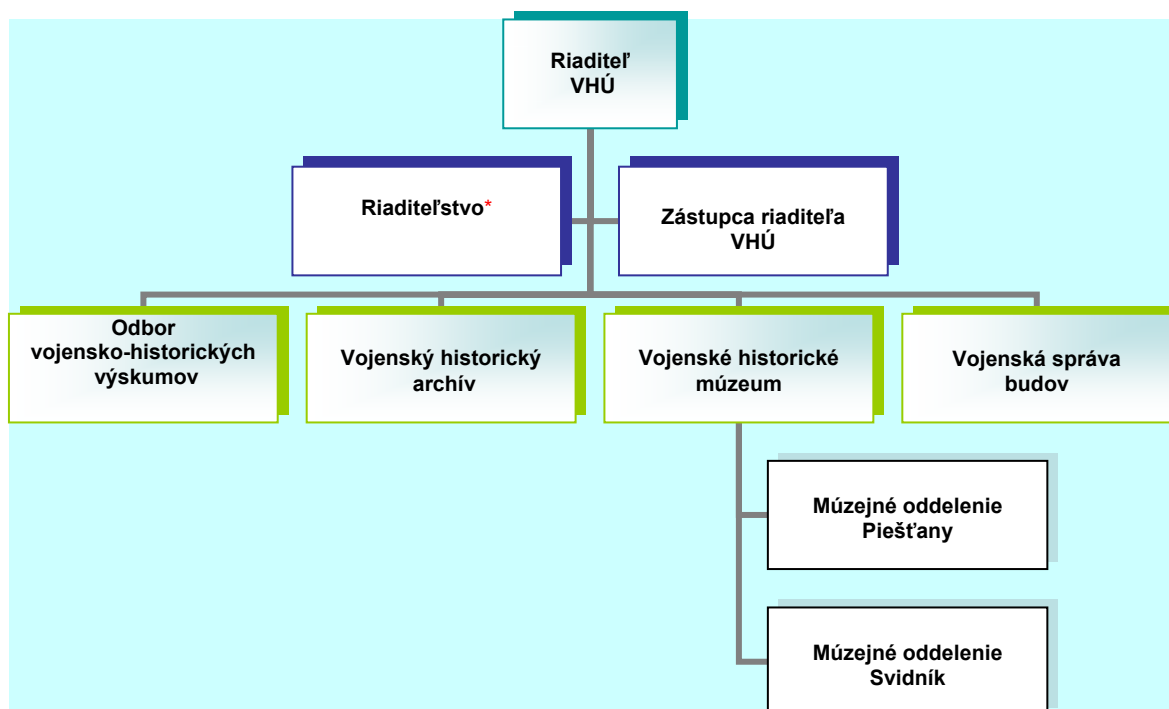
Riaditeľ VHÚ

Riaditeľstvo*

Zástupca riaditeľa VHÚ

Odbor vojensko-historických výskumov

Vojenský historický archív

Vojenské historické múzeum

Vojenská správa budov

Múzejné oddelenie Piešťany

Múzejné oddelenie Svidník